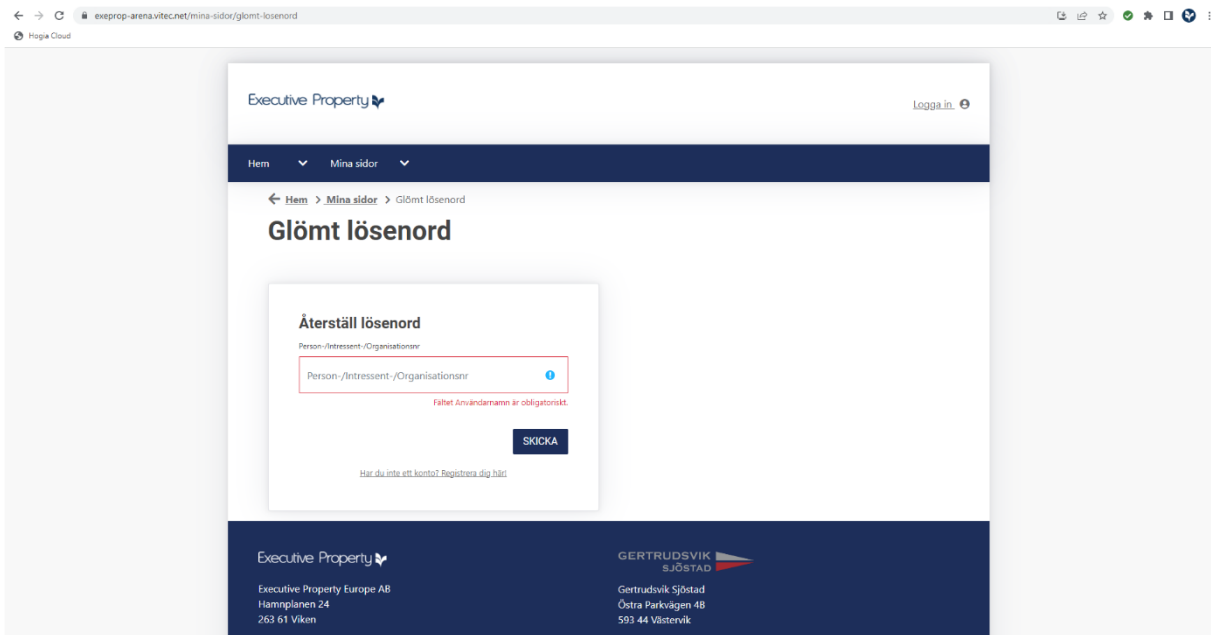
exeprop-arena.vitec.net/mina-sidor/glomt-losenord

Hogia Cloud

Executive Property

Logga in

Hem Mina sidor

Hem > Mina sidor > Glömt lösenord

Glömt lösenord

Återställ lösenord

Person-/Intressent-/Organisationsnr

Person-/Intressent-/Organisationsnr

Fältet Användarnamn är obligatoriskt.

SKICKA

Har du inte ett konto? Registrera dig här!

Executive Property

Executive Property Europe AB
Hamnplanen 24
263 61 Viken

GERTRUDSVIK SJÖSTAD

Gertrudsvik Sjöstad
Östra Parkvägen 48
593 44 Västervik